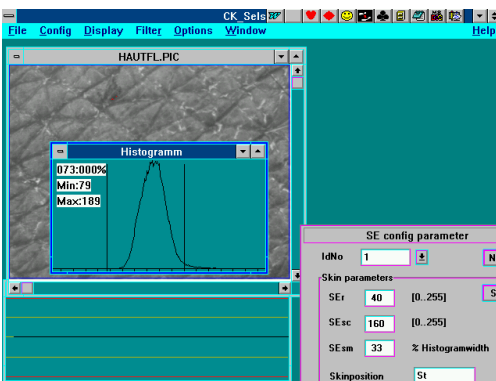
CK_Sels
File Config Display Filter Options Window Help
HAUTFL.PIC
Histogramm
073:000%
Min:79
Max:189
SE config parameter
IdNo 1
N
Skin parameters
S
SEr 40 [0..255]
SEsc 160 [0..255]
SEsm 33 % Histogramwidth
Skinposition St